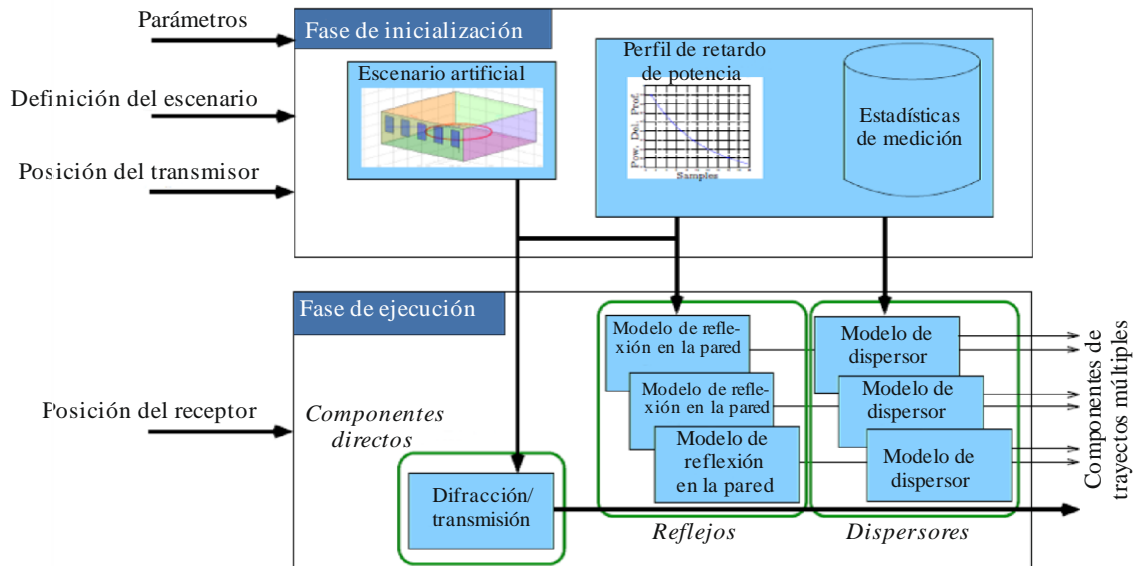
Parámetros

Definición del escenario

Posición del transmisor

Fase de inicialización

Escenario artificial

Perfil de retardo de potencia

Pow. Del. Prof.

Samples

Estadísticas de medición

Fase de ejecución

Posición del receptor

Componentes directos

Modelo de reflexión en la pared

Modelo de reflexión en la pared

Modelo de reflexión en la pared

Modelo de dispersor

Modelo de dispersor

Modelo de dispersor

Componentes de trayectos múltiples

Difracción/ transmisión

Reflejos

Dispersores